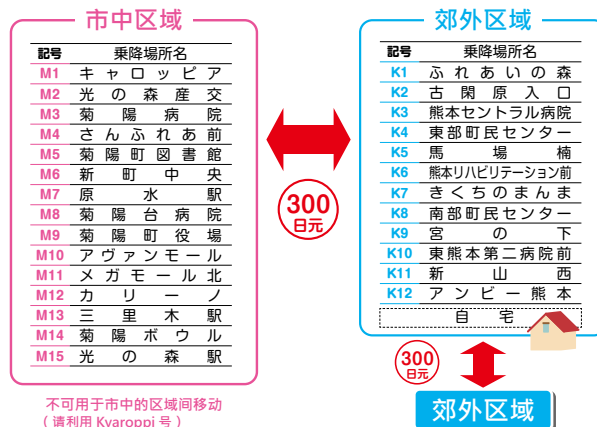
市中区域

| 記号 | 乗降場所名 |
|---|---|
| M1 | キャロッピア |
| M2 | 光の森産交 |
| M3 | 菊陽病院 |
| M4 | さんふれあ前 |
| M5 | 菊陽町図書館 |
| M6 | 新町中央 |
| M7 | 原水駅 |
| M8 | 菊陽台病院 |
| M9 | 菊陽町役場 |
| M10 | アヴァンモール |
| M11 | メガモール北 |
| M12 | カリーノ |
| M13 | 三里木駅 |
| M14 | 菊陽ボウル |
| M15 | 光の森駅 |

不可用于市中的区域间移动
（请利用 Kyaroppi 号）

300 日元

郊外区域

| 記号 | 乗降場所名 |
|---|---|
| K1 | ふれあいの森 |
| K2 | 古閑原入口 |
| K3 | 熊本セントラル病院 |
| K4 | 東部町民センター |
| K5 | 馬場楠 |
| K6 | 熊本リハビリテーション前 |
| K7 | きくちのまんま |
| K8 | 南部町民センター |
| K9 | 宮の下 |
| K10 | 東熊本第二病院前 |
| K11 | 新山西 |
| K12 | アンビー熊本 |
| | 自宅 |

300 日元

郊外区域